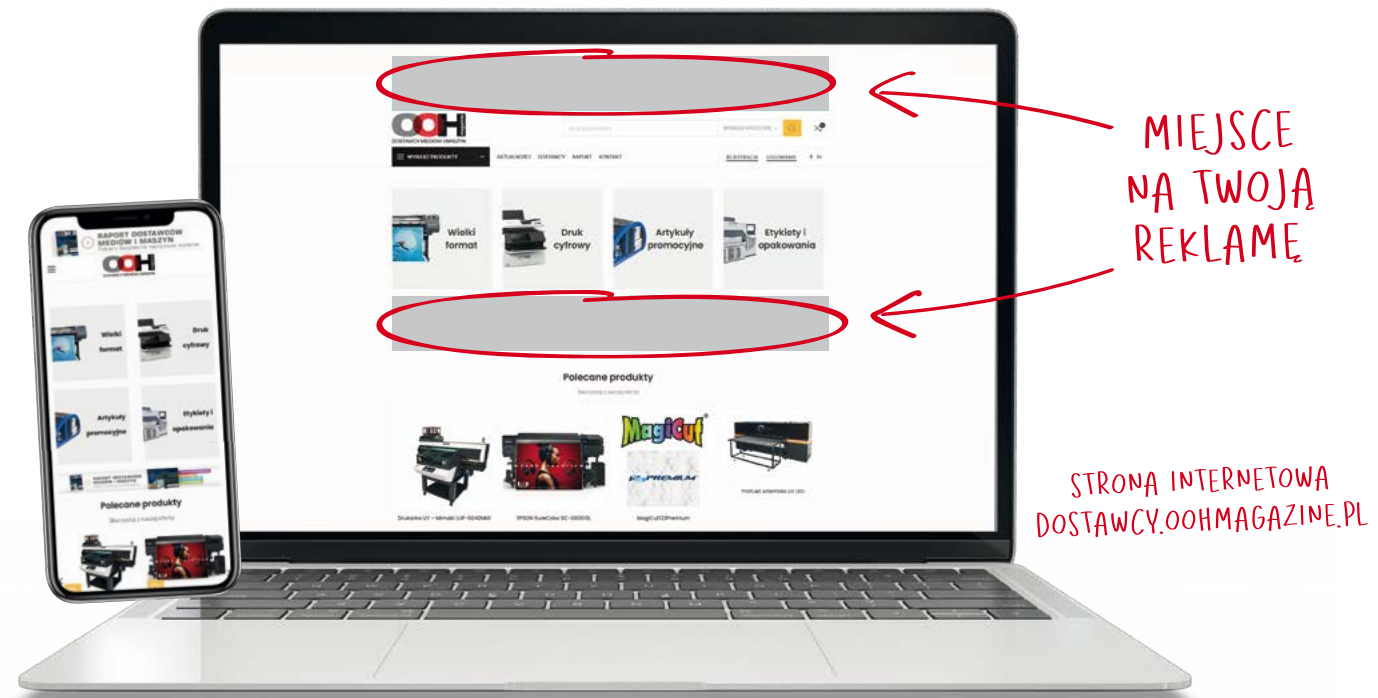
OOH
DOSTAWCY MEDIÓW I MASZYN

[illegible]

WYBIERZ PRODUKTY AKTUALNOŚCI DOSTAWCY RAPORT KONTAKT

REJESTRACJA LOGOWANIE

Wielki format

Druk cyfrowy

Artykuły promocyjne

Etykiety i opakowania

Polecane produkty

Skorzystaj z naszej oferty

MagiCut

PREMIUM

Drukarka UV – Mimaki UJF-6042MkII

EPSON SureColor SC-S60610L

MagiCut22Premium

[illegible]

MIEJSCE NA TWOJĄ REKLAMĘ

RAPORT DOSTAWCÓW MEDIÓW I MASZYN

OOH

Wielki format

Druk cyfrowy

Artykuły promocyjne

Etykiety i opakowania

Polecane produkty

Skorzystaj z naszej oferty

STRONA INTERNETOWA DOSTAWCY.OOHMAGAZINE.PL